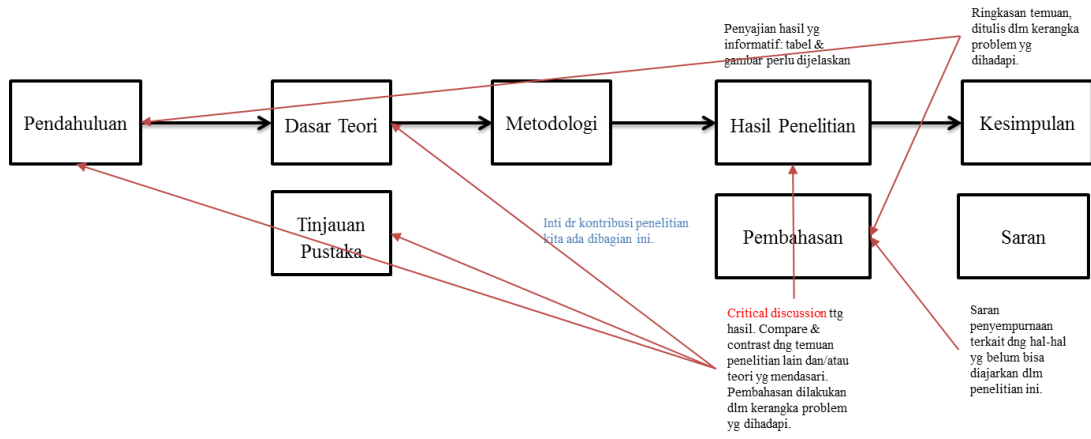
Penyajian hasil yg informatif: tabel & gambar perlu dijelaskan

Ringkasan temuan, ditulis dlm kerangka problem yg dihadapi.

Pendahuluan

Dasar Teori

Metodologi

Hasil Penelitian

Kesimpulan

Tinjauan Pustaka

Inti dr kontribusi penelitian kita ada dibagian ini.

Pembahasan

Saran

Critical discussion ttg hasil. Compare & contrast dng temuan penelitian lain dan/atau teori yg mendasari. Pembahasan dilakukan dlm kerangka problem yg dihadapi.

Saran penyempurnaan terkait dng hal-hal yg belum bisa diajarkan dlm penelitian ini.